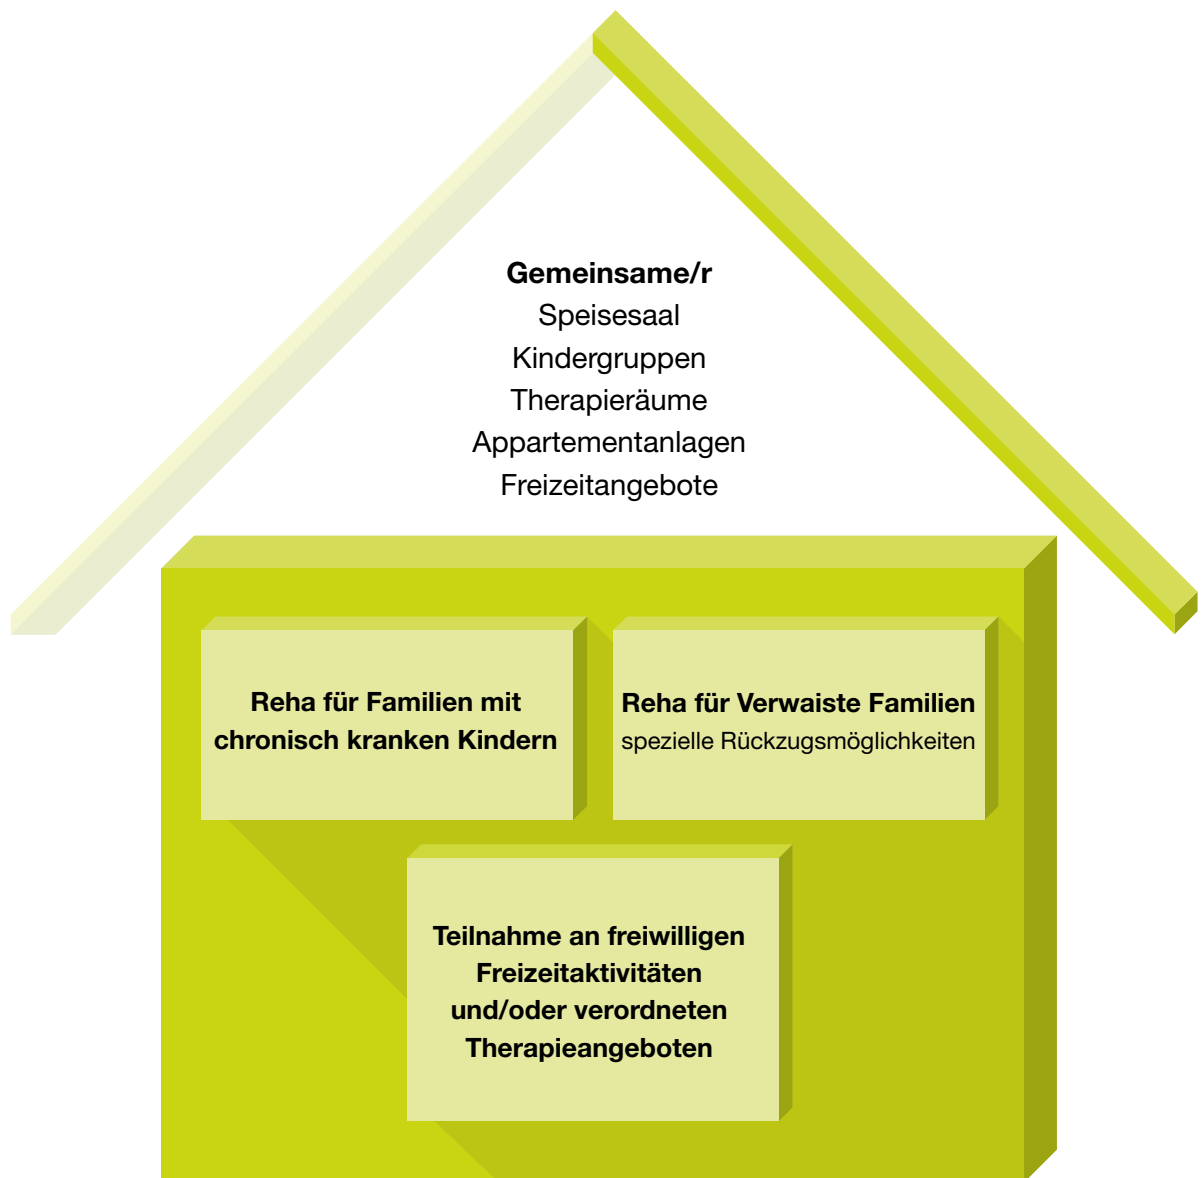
Gemeinsame/r
Speisesaal
Kindergruppen
Therapieräume
Appartementanlagen
Freizeitangebote

Reha für Familien mit chronisch kranken Kindern

Reha für Verwaiste Familien
spezielle Rückzugsmöglichkeiten

Teilnahme an freiwilligen Freizeitaktivitäten und/oder verordneten Therapieangeboten